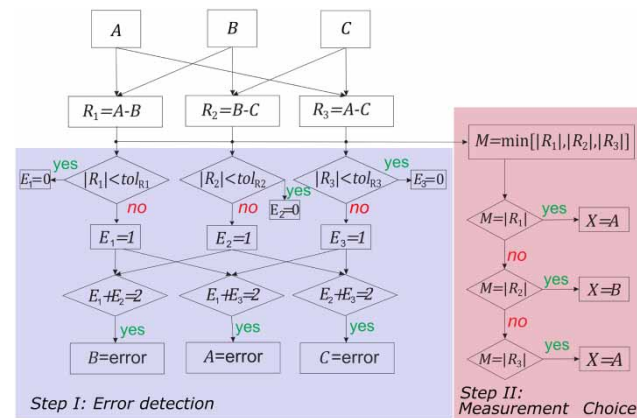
$A$ $B$ $C$

$R_1=A\text{-}B$ $R_2=B\text{-}C$ $R_3=A\text{-}C$

$M=\min[|R_1|,|R_2|,|R_3|]$

yes $E_1=0$ $|R_1|<tol_{R1}$ no

$|R_2|<tol_{R2}$ yes $E_2=0$ no

$|R_3|<tol_{R3}$ yes $E_3=0$ no

$E_1=1$ $E_2=1$ $E_3=1$

$E_1+E_2=2$ $E_1+E_3=2$ $E_2+E_3=2$

yes yes yes

$B$=error $A$=error $C$=error

$M=|R_1|$ yes $X=A$

no

$M=|R_2|$ yes $X=B$

no

$M=|R_3|$ yes $X=A$

Step I: Error detection

Step II: Measurement Choice